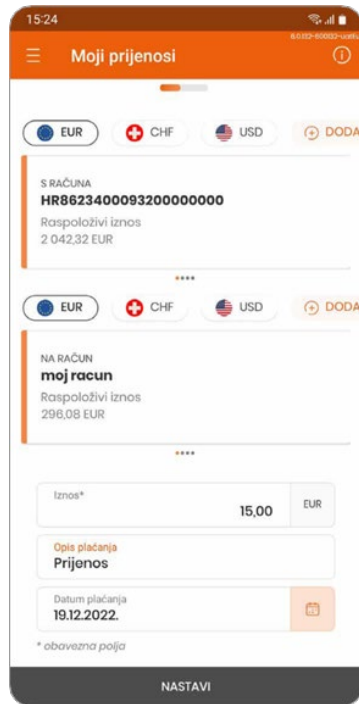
15:24

8.0.122-50002-ucet

Moji prijenosi

EUR
CHF
USD
DODA

S RAČUNA
HR8623400093200000000
Raspoloživi iznos
2 042,32 EUR

EUR
CHF
USD
DODA

NA RAČUN
moj racun
Raspoloživi iznos
296,08 EUR

Iznos*
15,00
EUR

Opis plaćanja
Prijenos

Datum plaćanja
19.12.2022.

* obavezna polja

NASTAVI